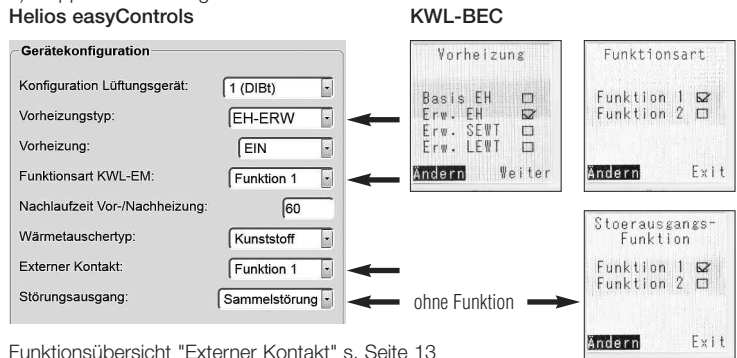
Helios easyControls

Gerätekonfiguration

Konfiguration Lüftungsgerät: 1 (DIBt)

Vorheizungstyp: EH-ERW

Vorheizung: EIN

Funktionsart KWL-EM: Funktion 1

Nachlaufzeit Vor-/Nachheizung: 60

Wärmetauschertyp: Kunststoff

Externer Kontakt: Funktion 1

Störungsausgang: Sammelstörung

ohne Funktion

KWL-BEC

Vorheizung

Basis EH ☐
Erw. EH ☑
Erw. SEWT ☐
Erw. LEWT ☐

Ändern Weiter

Funktionsart

Funktion 1 ☑
Funktion 2 ☐

Ändern Exit

Stoerausgangs-Funktion

Funktion 1 ☑
Funktion 2 ☐

Ändern Exit

Funktionsübersicht "Externer Kontakt" s. Seite 13